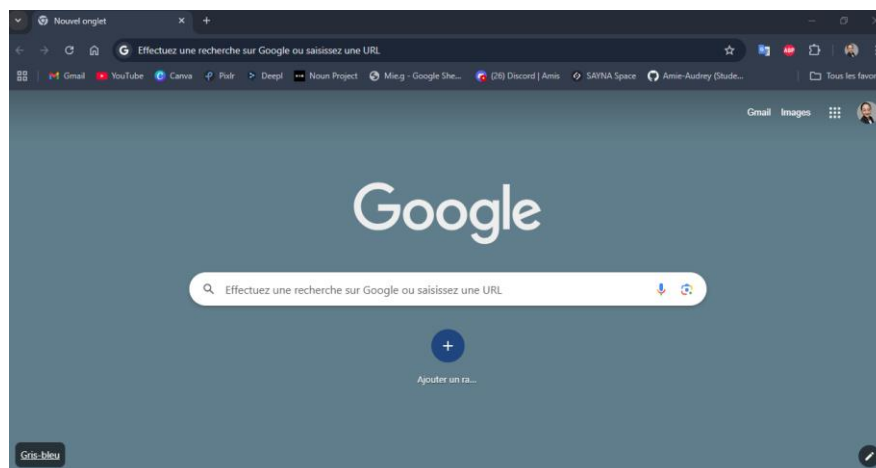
Nouvel onglet

Effectuez une recherche sur Google ou saisissez une URL

Gmail YouTube Canva Pixlr Deepl Noun Project Mie.g - Google She... (26) Discord | Amis SAYNA Space Amie-Audrey (Stude...

Tous les favor

Gmail Images

Google

Effectuez une recherche sur Google ou saisissez une URL

Ajouter un ra...

Gris-bleu